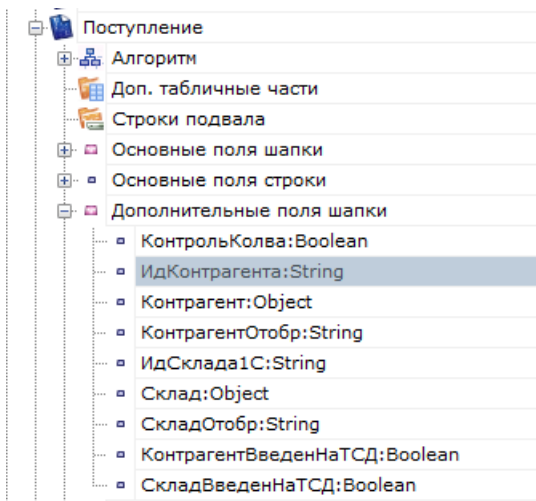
Поступление
Алгоритм
Доп. табличные части
Строки подвала
Основные поля шапки
Основные поля строки
Дополнительные поля шапки
КонтрольКолва:Boolean
ИдКонтрагента:String
Контрагент:Object
КонтрагентОтобр:String
ИдСклада1С:String
Склад:Object
СкладОтобр:String
КонтрагентВведенНаТСД:Boolean
СкладВведенНаТСД:Boolean